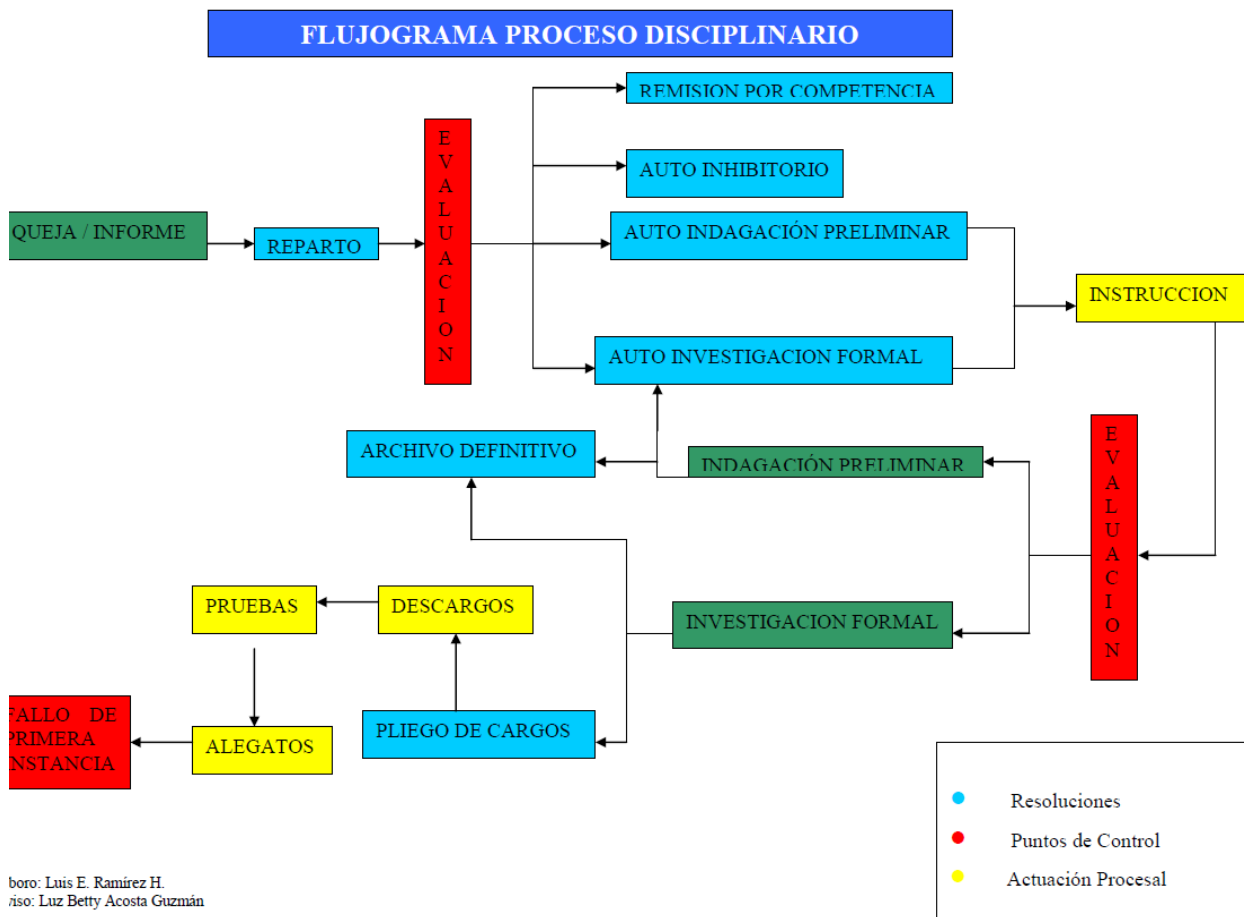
FLUJOGRAMA PROCESO DISCIPLINARIO

QUEJA / INFORME

REPARTO

E V A L U A C I O N

REMISION POR COMPETENCIA

AUTO INHIBITORIO

AUTO INDAGACIÓN PRELIMINAR

AUTO INVESTIGACION FORMAL

INSTRUCCION

E V A L U A C I O N

ARCHIVO DEFINITIVO

INDAGACIÓN PRELIMINAR

INVESTIGACION FORMAL

PRUEBAS

DESCARGOS

PLIEGO DE CARGOS

ALEGATOS

FALLO DE PRIMERA INSTANCIA

Resoluciones

Puntos de Control

Actuación Procesal

boro: Luis E. Ramírez H.
viso: Luz Betty Acosta Guzmán